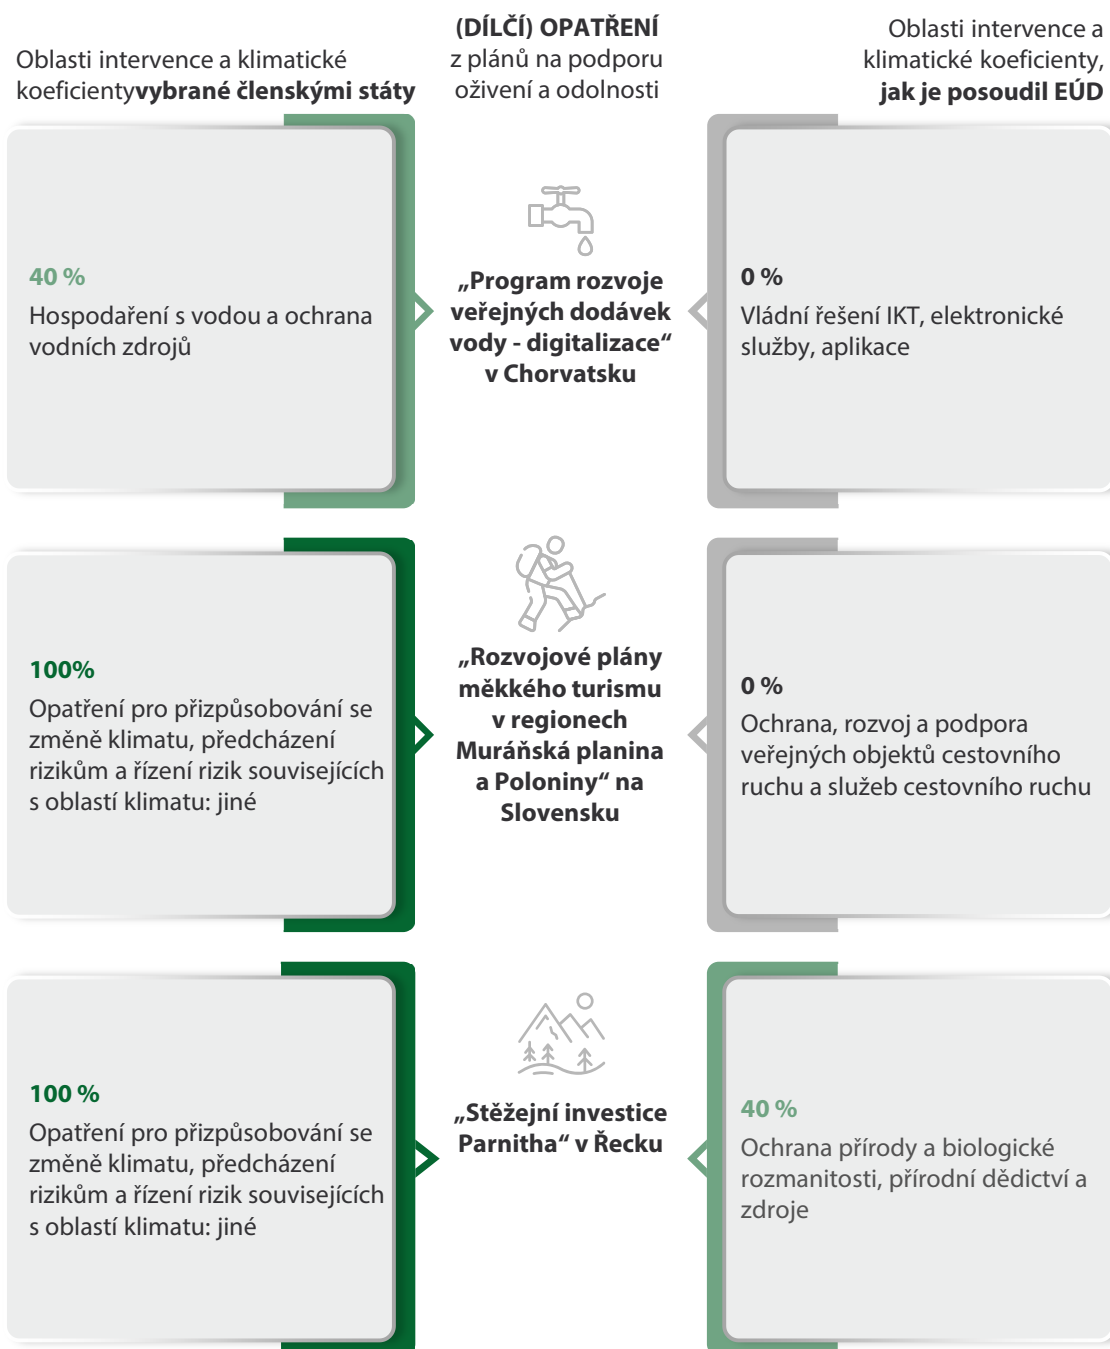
Oblasti intervence a klimatické koeficientyvybrané členskými státy

(DÍLČÍ) OPATŘENÍ z plánů na podporu oživení a odolnosti

Oblasti intervence a klimatické koeficienty, jak je posoudil EÚD

40 %
Hospodaření s vodou a ochrana vodních zdrojů

„Program rozvoje veřejných dodávek vody - digitalizace“ v Chorvatsku

0 %
Vládní řešení IKT, elektronické služby, aplikace

100%
Opatření pro přizpůsobování se změně klimatu, předcházení rizikům a řízení rizik souvisejících s oblastí klimatu: jiné

„Rozvojové plány měkkého turismu v regionech Muráňská planina a Poloniny“ na Slovensku

0 %
Ochrana, rozvoj a podpora veřejných objektů cestovního ruchu a služeb cestovního ruchu

100 %
Opatření pro přizpůsobování se změně klimatu, předcházení rizikům a řízení rizik souvisejících s oblastí klimatu: jiné

„Stěžejní investice Parnitha“ v Řecku

40 %
Ochrana přírody a biologické rozmanitosti, přírodní dědictví a zdroje